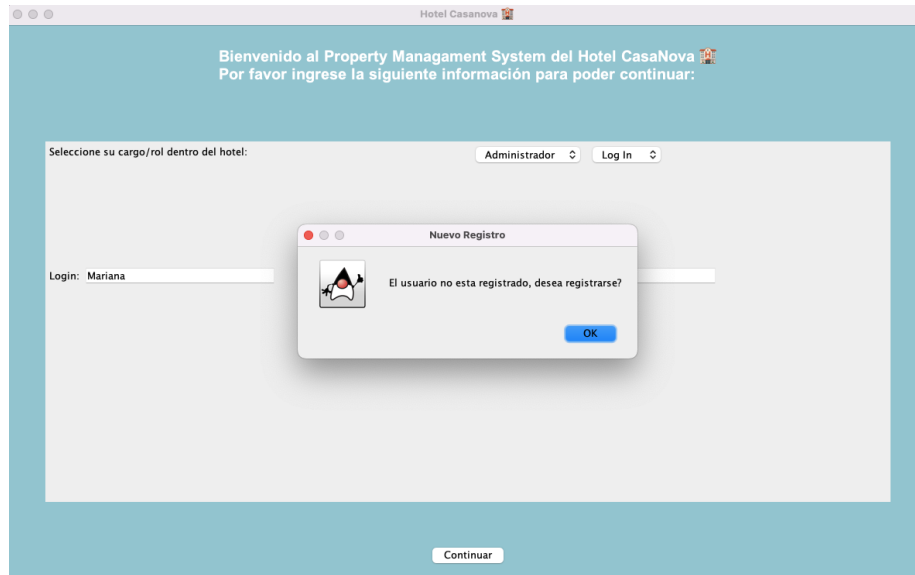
Hotel Casanova 🏨

Bienvenido al Property Managament System del Hotel CasaNova 🏨
Por favor ingrese la siguiente información para poder continuar:

Seleccione su cargo/rol dentro del hotel:

Administrador

Log In

Login: Mariana

Nuevo Registro

El usuario no esta registrado, desea registrarse?

OK

Continuar